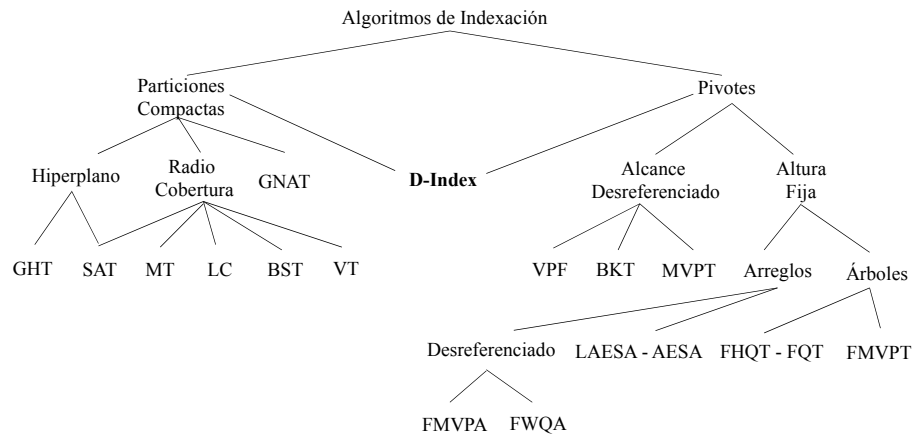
Algoritmos de Indexación

Particiones Compactas

Pivotes

Hiperplano

Radio Cobertura

GNAT

D-Index

Alcance Desreferenciado

Altura Fija

GHT

SAT

MT

LC

BST

VT

VPF

BKT

MVPT

Arreglos

Árboles

Desreferenciado

LAESA - AESA

FHQT - FQT

FMVPT

FMVPA

FWQA